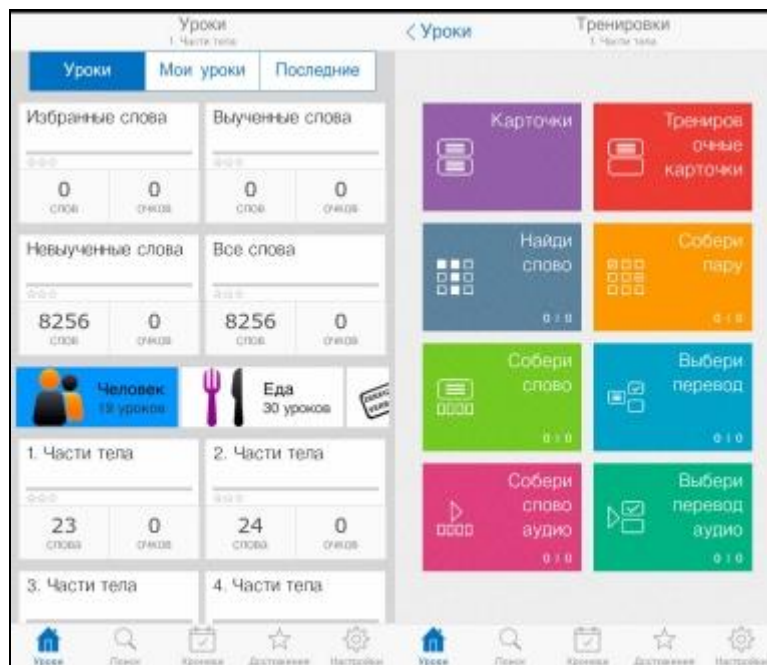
Уроки
1. Части тела

Уроки | Мои уроки | Последние

Избранные слова
0 слов | 0 очков

Выученные слова
0 слов | 0 очков

Невыученные слова
8256 слов | 0 очков

Все слова
8256 слов | 0 очков

Человек
13 уроков

Еда
30 уроков

1. Части тела
23 слова | 0 очков

2. Части тела
24 слова | 0 очков

3. Части тела

4. Части тела

Уроки Поиск Хроники Достижения Настройки

< Уроки
Тренировки
1. Части тела

Карточки

Тренировочные карточки

Найди слово
0 / 0

Собери пару
0 / 0

Собери слово
0 / 0

Выбери перевод
0 / 0

Собери слово аудио
0 / 0

Выбери перевод аудио
0 / 0

Уроки Поиск Хроники Достижения Настройки